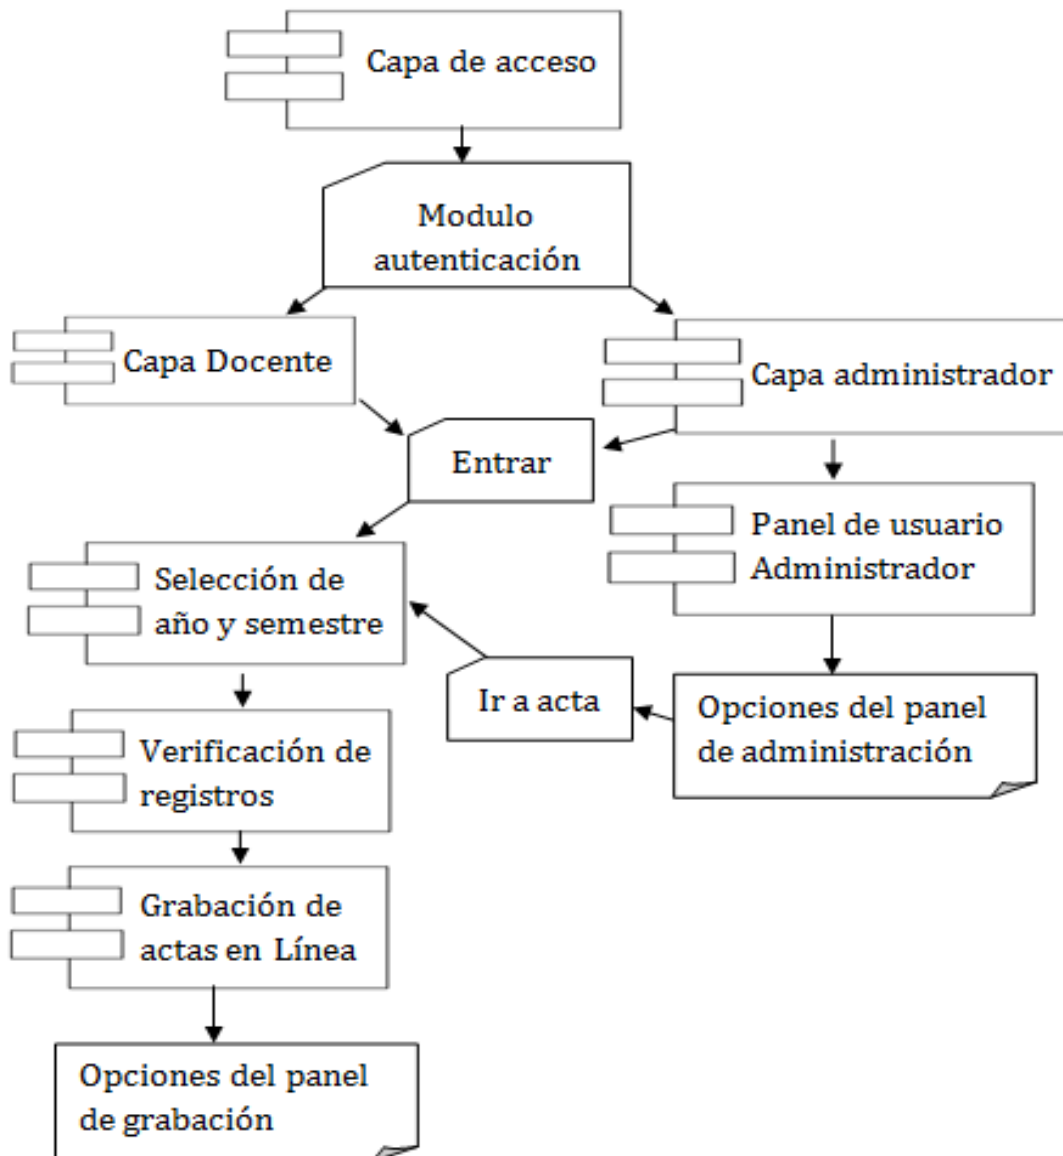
Capa de acceso

Modulo autenticación

Capa Docente

Capa administrador

Entrar

Panel de usuario Administrador

Selección de año y semestre

Ir a acta

Opciones del panel de administración

Verificación de registros

Grabación de actas en Línea

Opciones del panel de grabación